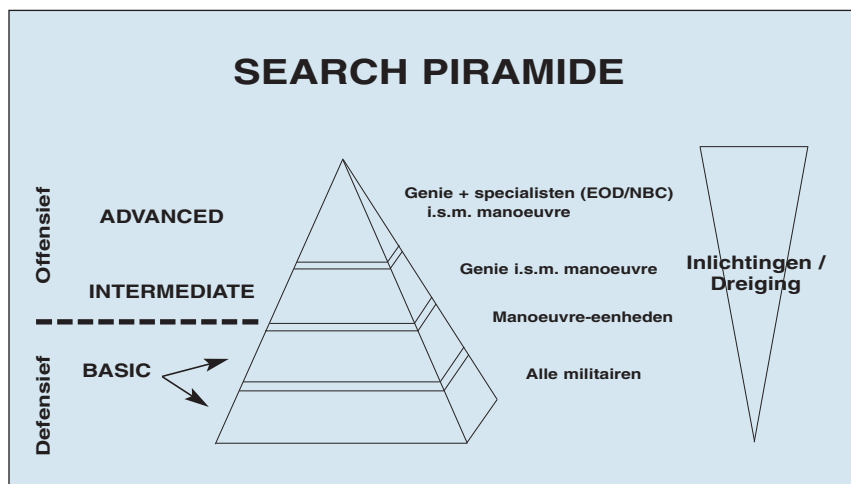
SEARCH PIRAMIDE

Offensief

ADVANCED

INTERMEDIATE

Defensief

BASIC

Genie + specialisten (EOD/NBC) i.s.m. manoeuvre

Genie i.s.m. manoeuvre

Manoeuvre-eenheden

Alle militairen

Inlichtingen / Dreiging